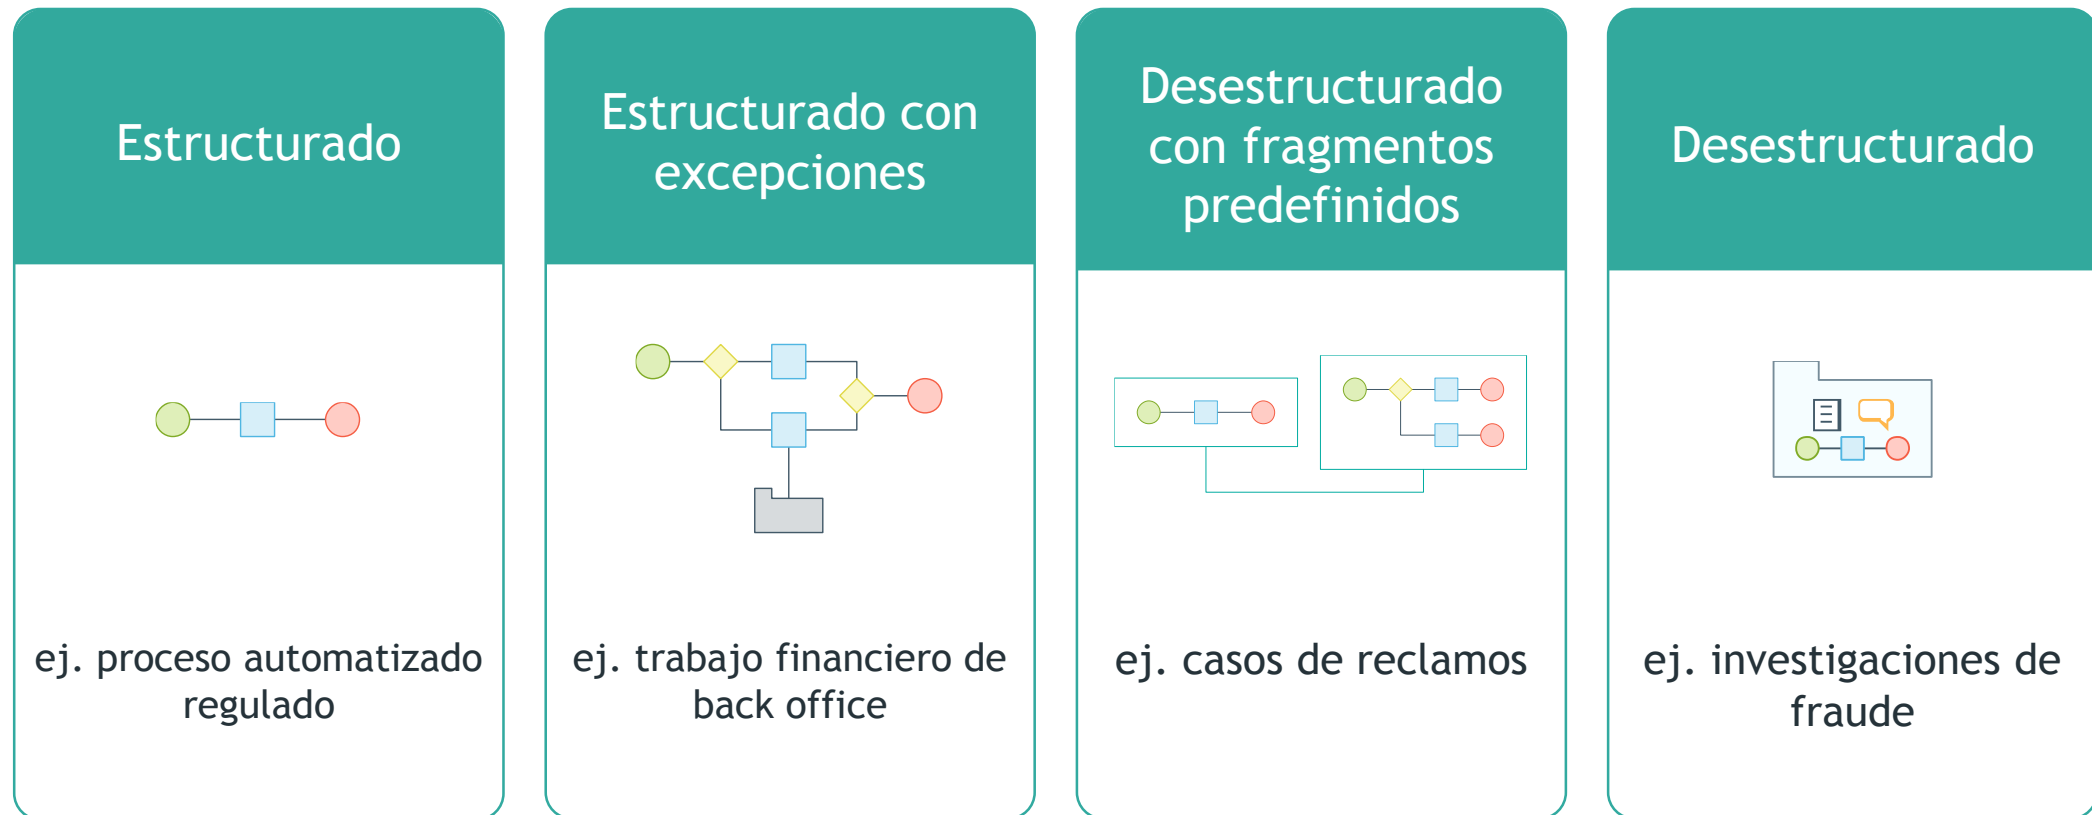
Estructurado

ej. proceso automatizado regulado

Estructurado con excepciones

ej. trabajo financiero de back office

Desestructurado con fragmentos predefinidos

ej. casos de reclamos

Desestructurado

ej. investigaciones de fraude